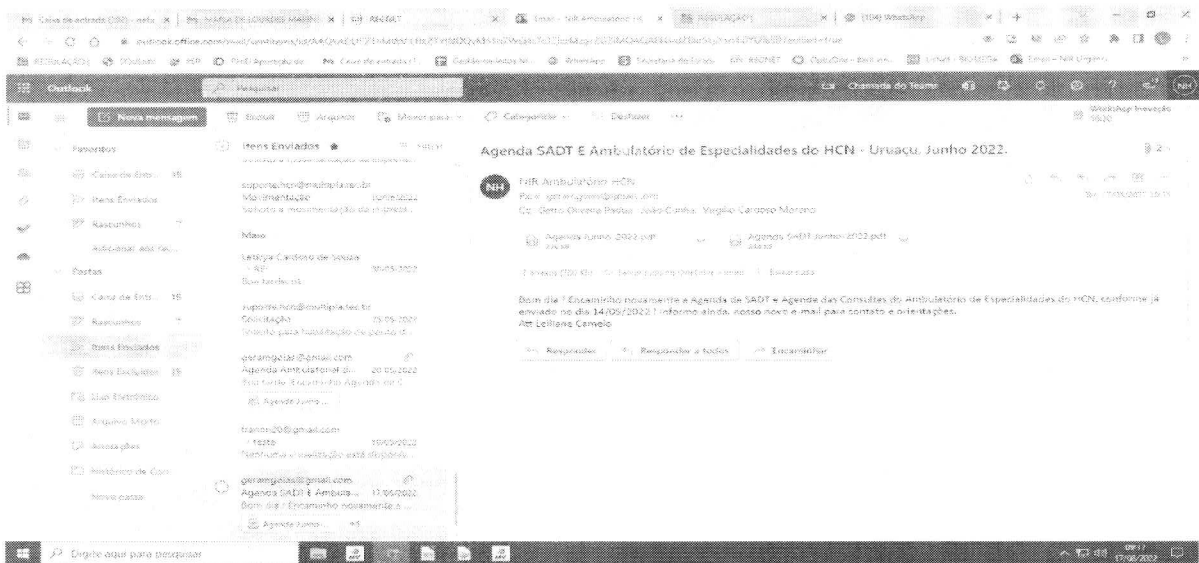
Caixa de entrada (280) - neh | MARIA DE LOURDES MARIN | RECNET | Email - NH Ambulatorio HC | REGULAÇÃO | (104) WhatsApp

outlook.office.com/mail/sentitems/

Outlook | Pesquisar | Chamada do Teams

Nova mensagem | Excluir | Arquivar | Mover para | Categorizar | Desfazer

Workshop Inovação

Favoritos
Caixa de Entr... 36
Itens Enviados
Rascunhos
Adicionar aos fav...
Pastas
Caixa de Entr... 16
Rascunhos
Itens Enviados
Itens Excluídos 19
Lixo Eletrônico
Arquivo Morto
Anotações
Histórico de Con...
Nova pasta

Itens Enviados

suporte.hcn@multipla.ies.br
Movimentação 10/06/2022
Solicito a movimentação de material...

Maio

Letícya Cardoso de Souza
- RIP 30/05/2022
Boa tarde...

suporte.hcn@multipla.ies.br
Solicitação 25/05/2022
Solicito para habilitação do perfil de...

gerameglar@gmail.com
Agenda Ambulatorial d... 20/05/2022
Bom tarde. Encaminho Agenda de C...
Agenda Junho...

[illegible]20@gmail.com
- Teste 19/05/2022
Nenhuma visualização está disponív...

gerameglar@gmail.com
Agenda SADT E Ambula... 17/06/2022
Bom dia ! Encaminho novamente a...
Agenda Junho... +1

Agenda SADT E Ambulatório de Especialidades do HCN - Uruaçu, Junho 2022.

NH Ambulatório HCN
Para: gerameglar@gmail.com
Cc: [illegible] Oliveira Freitas; João Cunha; Virgílio Cardoso Moreno
Ter 17/05/2022 10:15

Agenda Junho 2022.pdf
Agenda SADT Junho 2022.pdf

2 anexos (300 KB) Salvar tudo no OneDrive | Baixar tudo

Bom dia ! Encaminho novamente a Agenda de SADT e Agenda das Consultas do Ambulatório de Especialidades do HCN, conforme já enviado no dia 14/05/2022 ! Informo ainda, nosso novo e-mail para contato e orientações.
Att Leiliane Camelo

Responder | Responder a todos | Encaminhar

Digite aqui para pesquisar
09:17
17/06/2022